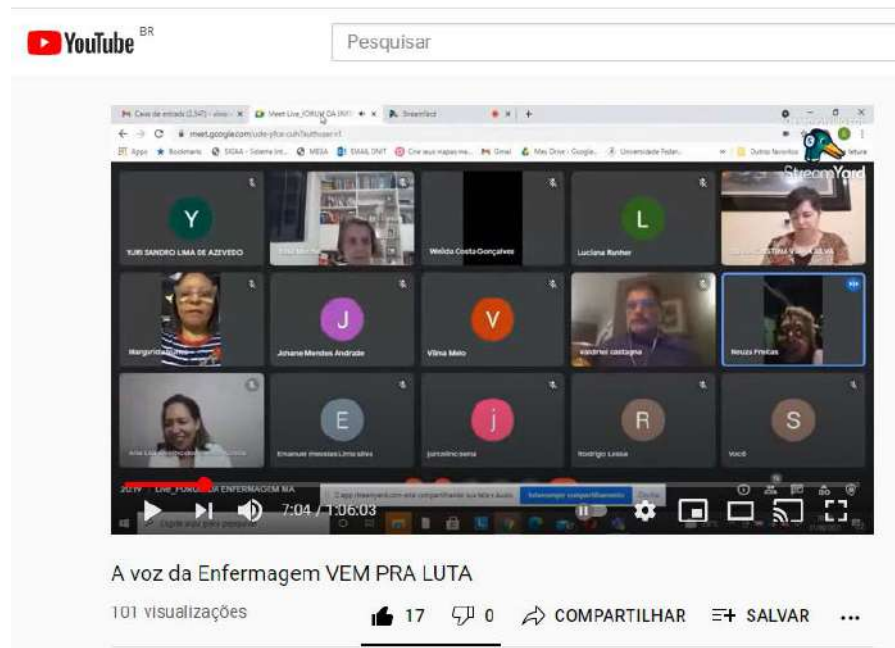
YouTube BR

Pesquisar

Caixa de entrada (2.547) - alou × Meet Live_FORUM DA ENF × StreamYard × +

meet.google.com/udx-pfcd-cuh?authuser=1

Apps Bookmarks SIGAA - Sistema Int... MESA EMAIL DNIT Crie seus mapas me... Gmail Meu Drive - Google... Universidade Feder... Outros favoritos Lista de leitura

StreamYard

Y
YURI SANDRO LIMA DE AZEVEDO

Welida Costa Gonçalves

L
Luciana Runher

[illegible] CRISTINA V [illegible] SILVA

Margarida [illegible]

J
Johane Mendes Andrade

V
Vilma Melo

Vandriel castagna

Neuza Freitas

Ana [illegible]

E
Emanuel messias Lima silva

j
Joscelino sena

R
Rodrigo Lessa

S
Você

2019 - LIVE_FORUM DA ENFERMAGEM MA

Capp.streamyard.com está compartilhando sua tela e áudio. Interromper compartilhamento Ocultar

7:04 / 1:06:03

A voz da Enfermagem VEM PRA LUTA

101 visualizações

17 0 COMPARTILHAR SALVAR ...